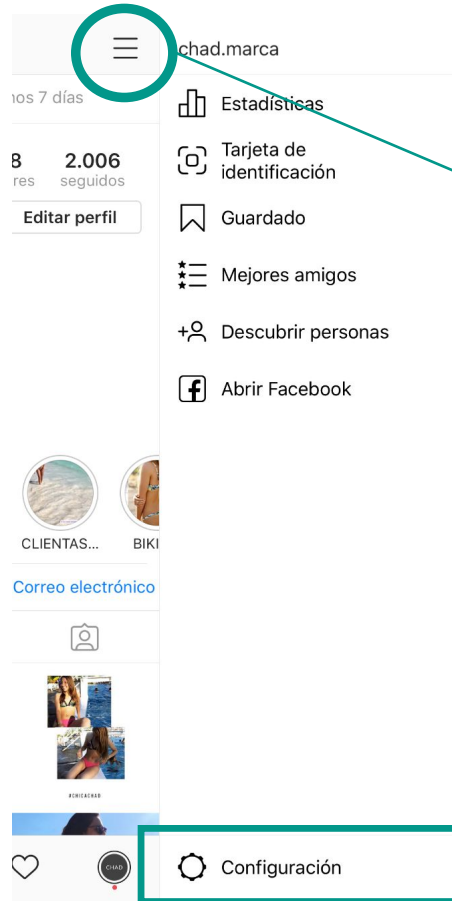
nos 7 días

8 res

2.006 seguidos

Editar perfil

CLIENTAS...

BIKI

Correo electrónico

#CHICACHAD

CHAD

chad.marca

Estadísticas

Tarjeta de identificación

Guardado

Mejores amigos

Descubrir personas

Abrir Facebook

Configuración